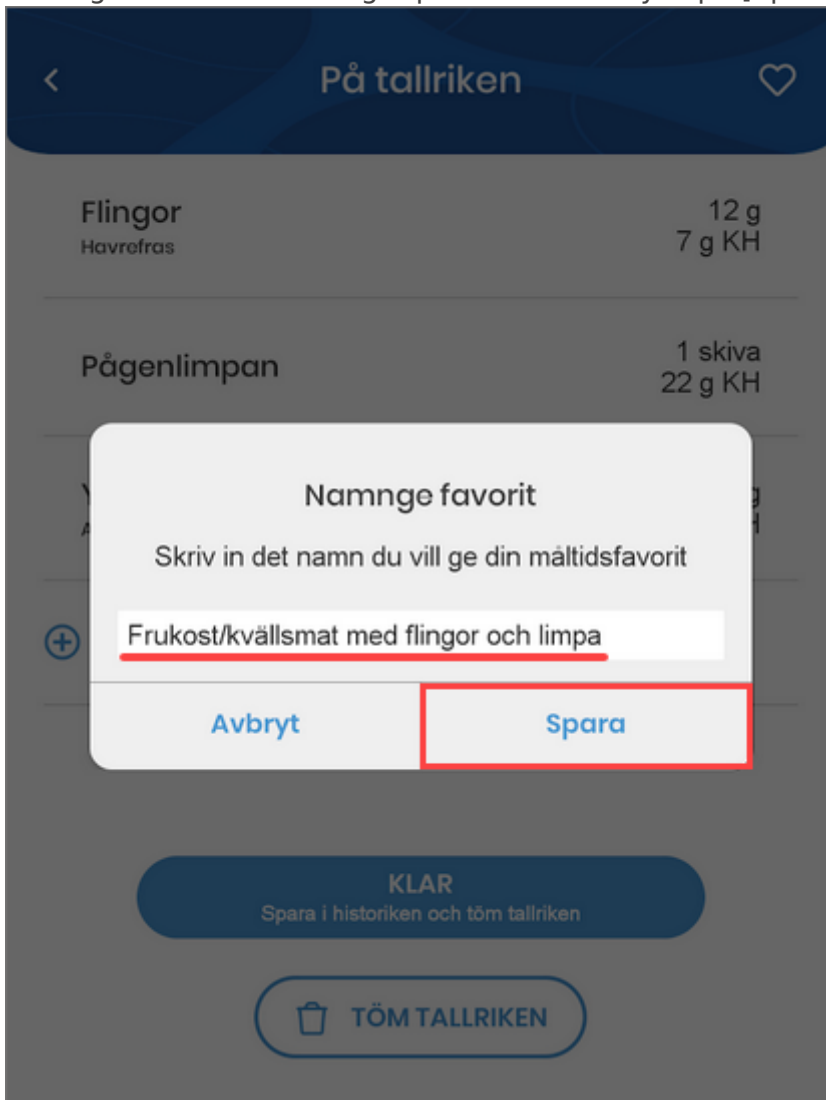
På tallriken

Flingor
Havrefras
12 g
7 g KH

Pågenlimpan
1 skiva
22 g KH

Namnge favorit

Skriv in det namn du vill ge din måltidsfavorit

Frukost/kvällsmat med flingor och limpa

Avbryt
Spara

KLAR
Spara i historiken och töm tallriken

TÖM TALLRIKEN